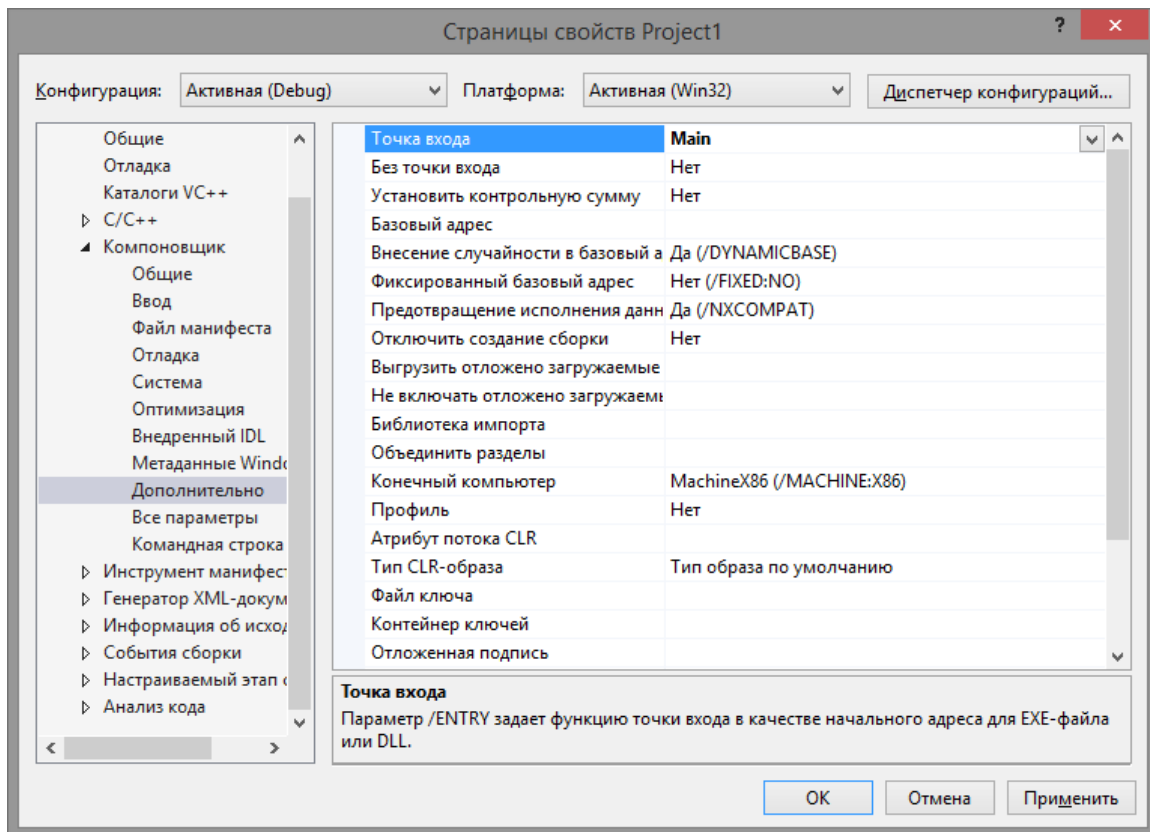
Страницы свойств Project1

?

×

Конфигурация: Активная (Debug)

Платформа: Активная (Win32)

Диспетчер конфигураций...

Общие
Отладка
Каталоги VC++
C/C++
Компоновщик
Общие
Ввод
Файл манифеста
Отладка
Система
Оптимизация
Внедренный IDL
Метаданные Windo
Дополнительно
Все параметры
Командная строка
Инструмент манифест
Генератор XML-докум
Информация об исход
События сборки
Настраиваемый этап с
Анализ кода

| | |
|---|---|
| Точка входа | Main |
| Без точки входа | Нет |
| Установить контрольную сумму | Нет |
| Базовый адрес | |
| Внесение случайности в базовый а | Да (/DYNAMICBASE) |
| Фиксированный базовый адрес | Нет (/FIXED:NO) |
| Предотвращение исполнения данн | Да (/NXCOMPAT) |
| Отключить создание сборки | Нет |
| Выгрузить отложено загружаемые | |
| Не включать отложено загружаемь | |
| Библиотека импорта | |
| Объединить разделы | |
| Конечный компьютер | MachineX86 (/MACHINE:X86) |
| Профиль | Нет |
| Атрибут потока CLR | |
| Тип CLR-образа | Тип образа по умолчанию |
| Файл ключа | |
| Контейнер ключей | |
| Отложенная подпись | |

Точка входа
Параметр /ENTRY задает функцию точки входа в качестве начального адреса для EXE-файла или DLL.

OK
Отмена
Применить